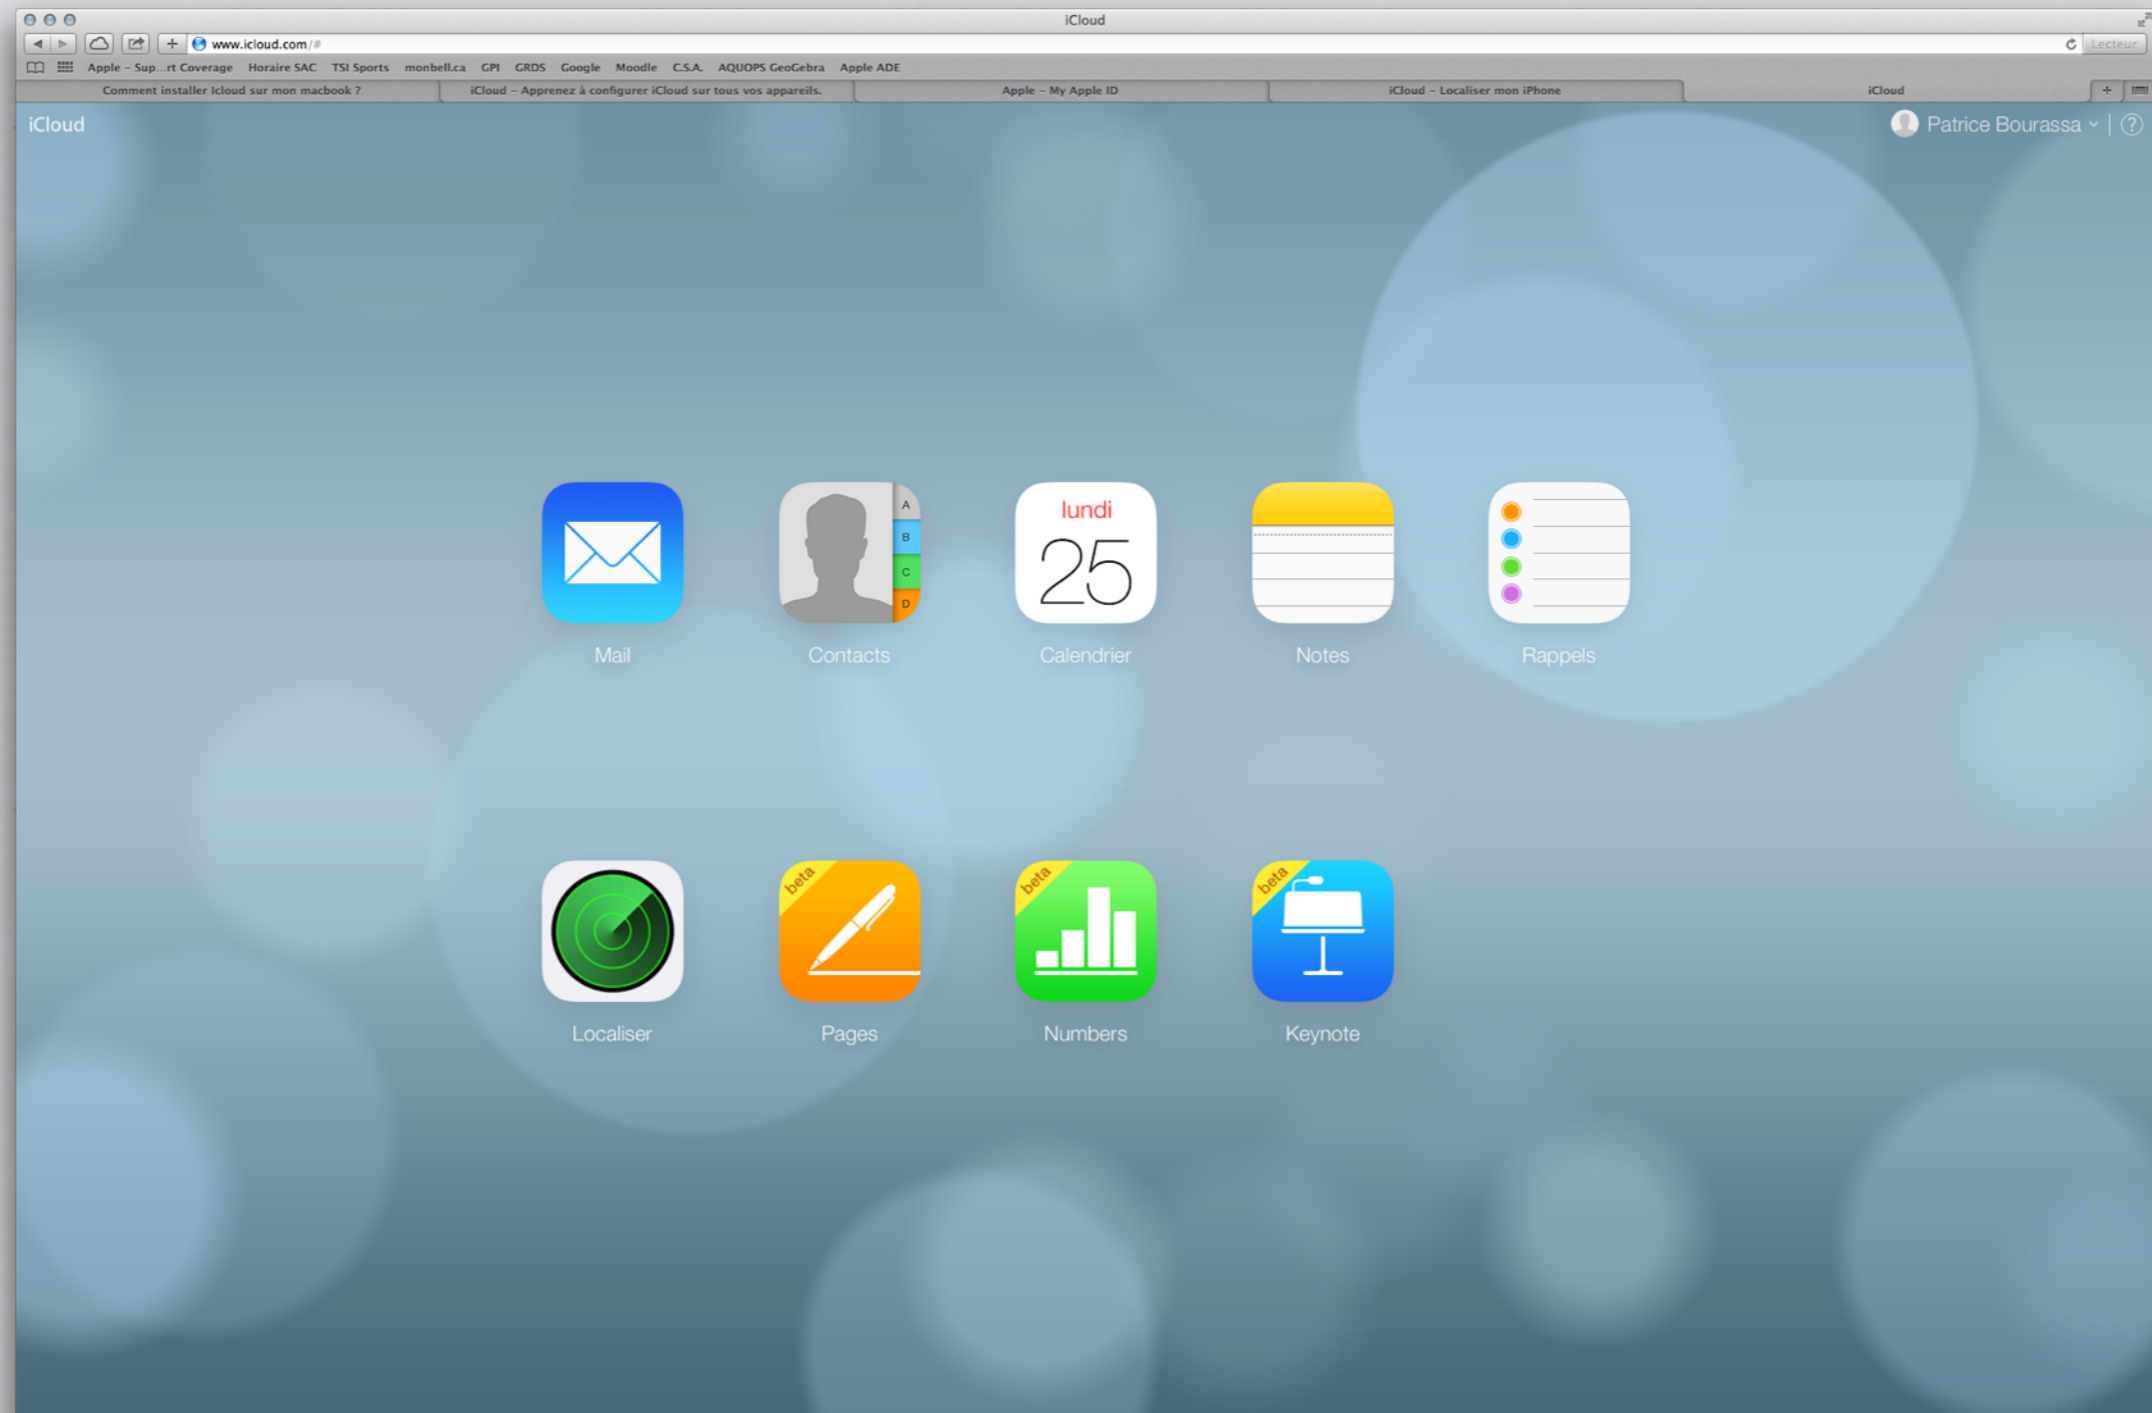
iCloud

www.icloud.com/#

Lecteur

Apple – Sup...rt Coverage Horaire SAC TSI Sports monbell.ca GPI GRDS Google Moodle C.S.A. AQUOPS GeoGebra Apple ADE

Comment installer Icloud sur mon macbook ?

iCloud – Apprenez à configurer iCloud sur tous vos appareils.

Apple – My Apple ID

iCloud – Localiser mon iPhone

iCloud

iCloud

Patrice Bourassa

?

Mail

A B C D

Contacts

lundi 25

Calendrier

Notes

Rappels

Localiser

beta

Pages

beta

Numbers

beta

Keynote